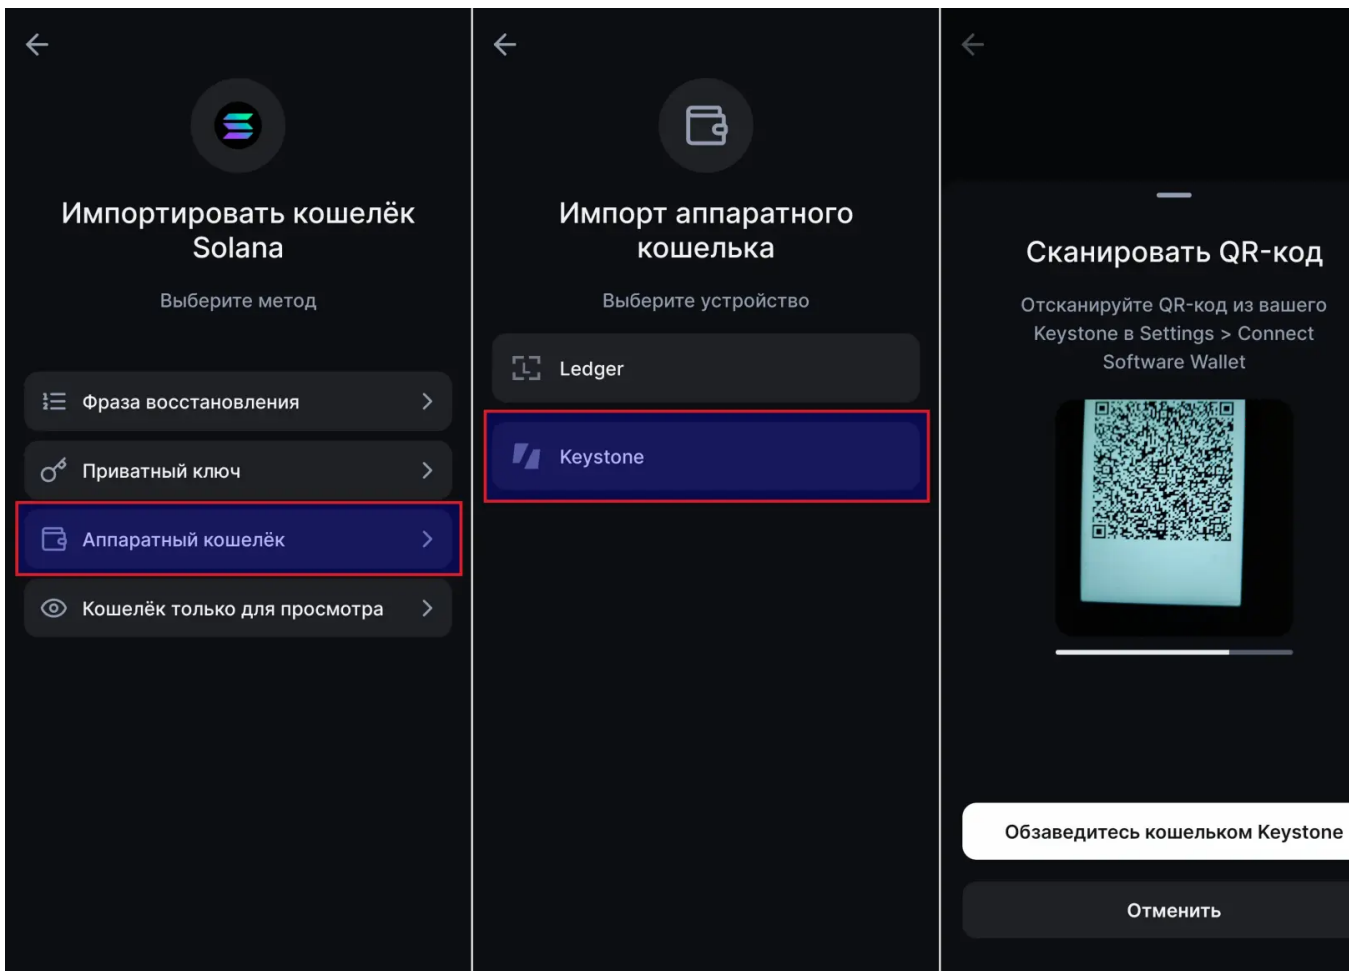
Импортировать кошелёк Solana

Выберите метод

Фраза восстановления

Приватный ключ

Аппаратный кошелёк

Кошелёк только для просмотра

Импорт аппаратного кошелька

Выберите устройство

Ledger

Keystone

Сканировать QR-код

Отсканируйте QR-код из вашего Keystone в Settings > Connect Software Wallet

Обзаведитесь кошельком Keystone

Отменить